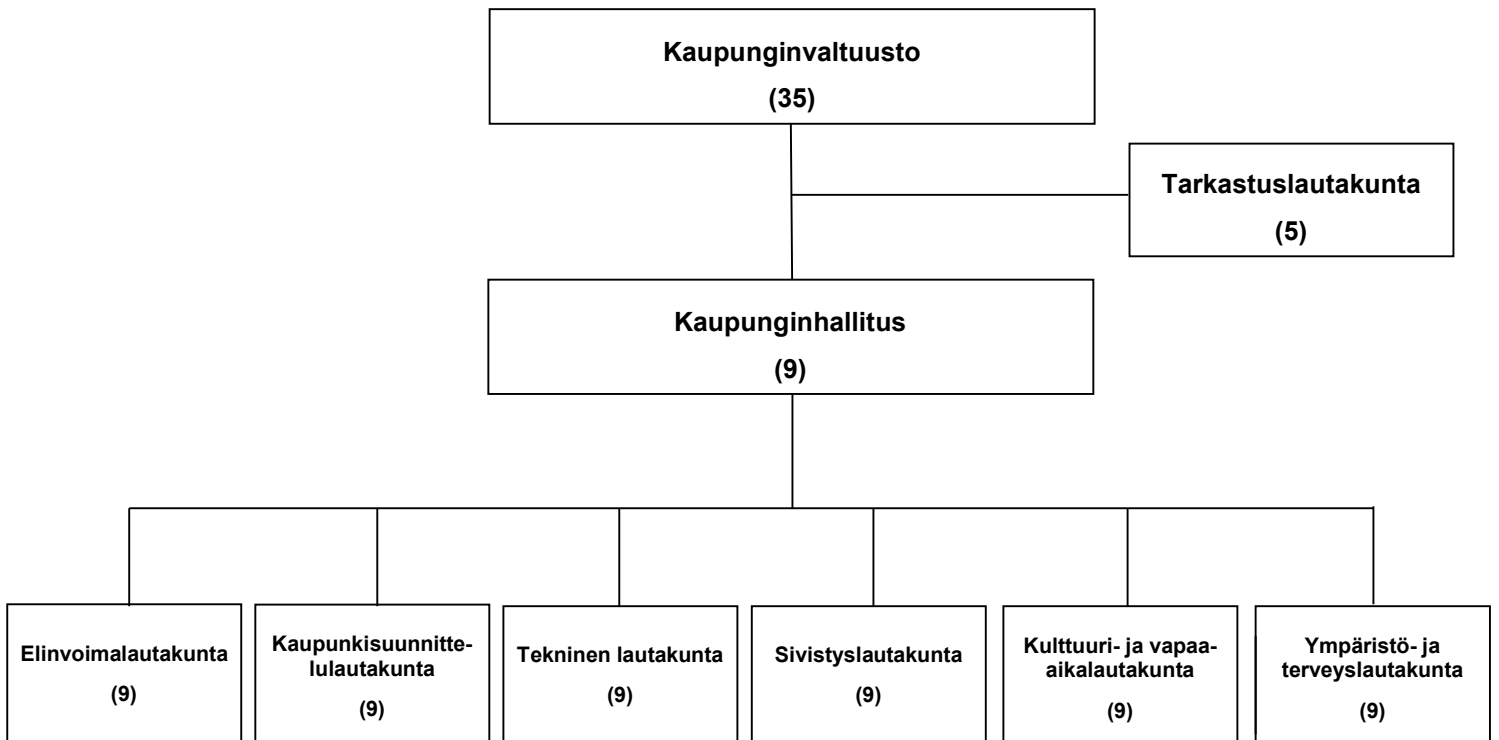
Kaupunginvaltuusto
(35)

Tarkastuslautakunta
(5)

Kaupunginhallitus
(9)

Elinvoimalautakunta
(9)

Kaupunkisuunnittelulautakunta
(9)

Tekninen lautakunta
(9)

Sivistyslautakunta
(9)

Kulttuuri- ja vapaa-aikalautakunta
(9)

Ympäristö- ja terveyslautakunta
(9)